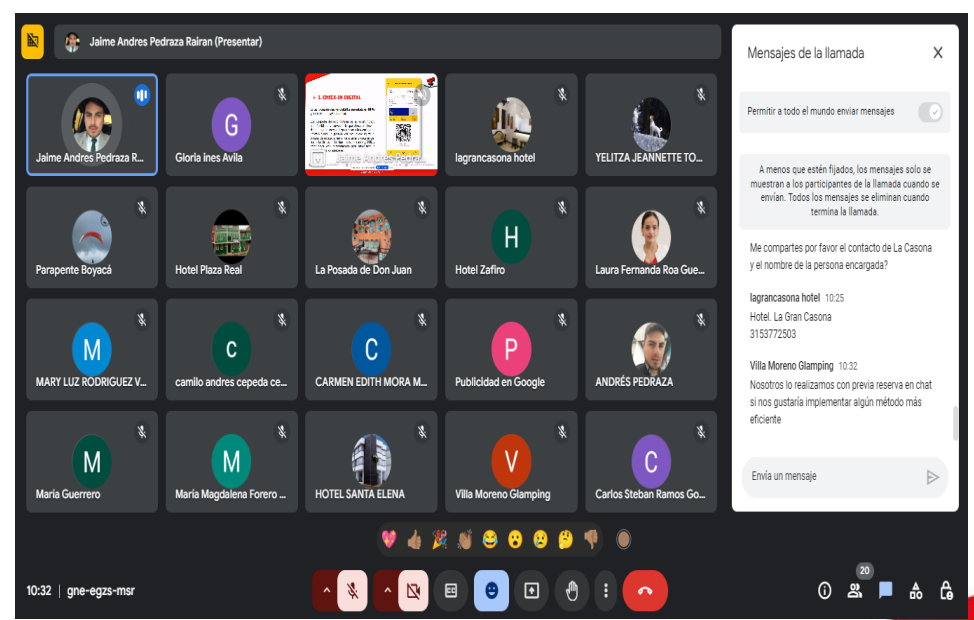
Jaime Andres Pedraza Rairan (Presentar)

Jaime Andres Pedraza R...

G
Gloria ines Avila

1. CHECK-IN DIGITAL

Jaime Andres Pedra...

lagrancasona hotel

YELITZA JEANNETTE TO...

Parapente Boyacá

Hotel Plaza Real

La Posada de Don Juan

H
Hotel Zafiro

Laura Fernanda Roa Gue...

M
MARY LUZ RODRIGUEZ V...

c
camilo andres cepeda ce...

C
CARMEN EDITH MORA M...

P
Publicidad en Google

ANDRÉS PEDRAZA

M
Maria Guerrero

M
Maria Magdalena Forero ...

HOTEL SANTA ELENA

V
Villa Moreno Glamping

C
Carlos Steban Ramos Go...

Mensajes de la llamada

Permitir a todo el mundo enviar mensajes

A menos que estén fijados, los mensajes solo se muestran a los participantes de la llamada cuando se envían. Todos los mensajes se eliminan cuando termina la llamada.

Me compartes por favor el contacto de La Casona y el nombre de la persona encargada?

lagrancasona hotel 10:25
Hotel. La Gran Casona
3153772503

Villa Moreno Glamping 10:32
Nosotros lo realizamos con previa reserva en chat si nos gustaría implementar algún método más eficiente

Envía un mensaje

10:32 | gne-egzs-msr

20